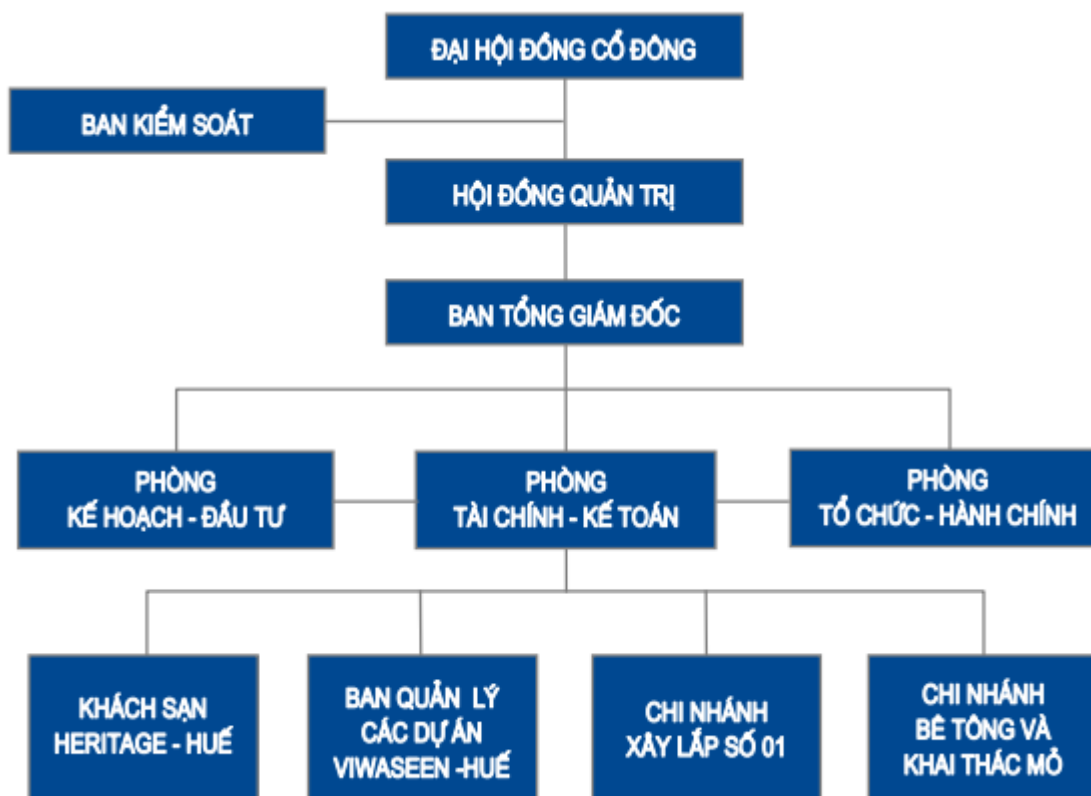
ĐẠI HỘI ĐỒNG CỔ ĐÔNG

BAN KIỂM SOÁT

HỘI ĐỒNG QUẢN TRỊ

BAN TỔNG GIÁM ĐỐC

PHÒNG
KẾ HOẠCH - ĐẦU TƯ

PHÒNG
TÀI CHÍNH - KẾ TOÁN

PHÒNG
TỔ CHỨC - HÀNH CHÍNH

KHÁCH SẠN
HERITAGE - HUẾ

BAN QUẢN LÝ
CÁC DỰ ÁN
VIWASEEN -HUẾ

CHI NHÁNH
XÂY LẮP SỐ 01

CHI NHÁNH
BÊ TÔNG VÀ
KHAI THÁC MỎ